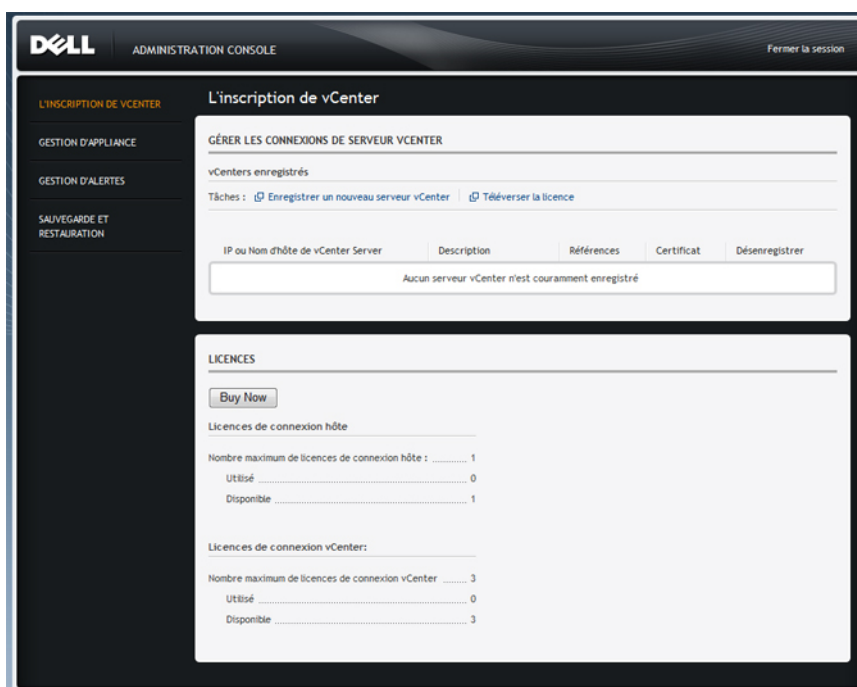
DELL ADMINISTRATION CONSOLE

Fermer la session

L'INSCRIPTION DE VCENTER

GESTION D'APPLIANCE

GESTION D'ALERTES

SAUVEGARDE ET RESTAURATION

L'inscription de vCenter

GÉRER LES CONNEXIONS DE SERVEUR VCENTER

vCenters enregistrés

Tâches : Enregistrer un nouveau serveur vCenter | Téléverser la licence

| IP ou Nom d'hôte de vCenter Server | Description | Références | Certificat | Désenregistrer |
|---|---|---|---|---|
| Aucun serveur vCenter n'est couramment enregistré | | | | |

LICENCES

Buy Now

Licences de connexion hôte

Nombre maximum de licences de connexion hôte : ........ 1

Utilisé ........ 0

Disponible ........ 1

Licences de connexion vCenter:

Nombre maximum de licences de connexion vCenter ........ 3

Utilisé ........ 0

Disponible ........ 3